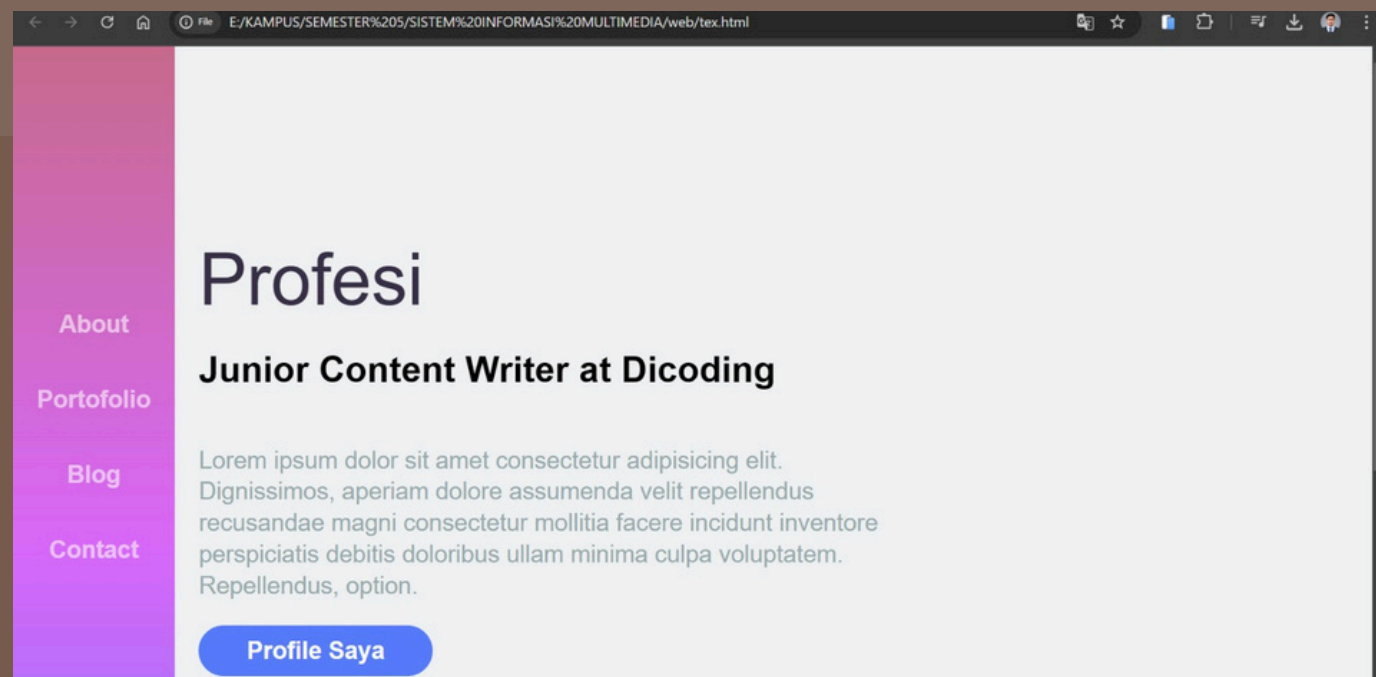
File E:/KAMPUS/SEMESTER%205/SISTEM%20INFORMASI%20MULTIMEDIA/web/tex.html

About

Portofolio

Blog

Contact

Profesi

Junior Content Writer at Dicoding

Lorem ipsum dolor sit amet consectetur adipisicing elit. Dignissimos, aperiam dolore assumenda velit repellendus recusandae magni consectetur mollitia facere incidunt inventore perspiciatis debitis doloribus ullam minima culpa voluptatem. Repellendus, option.

Profile Saya